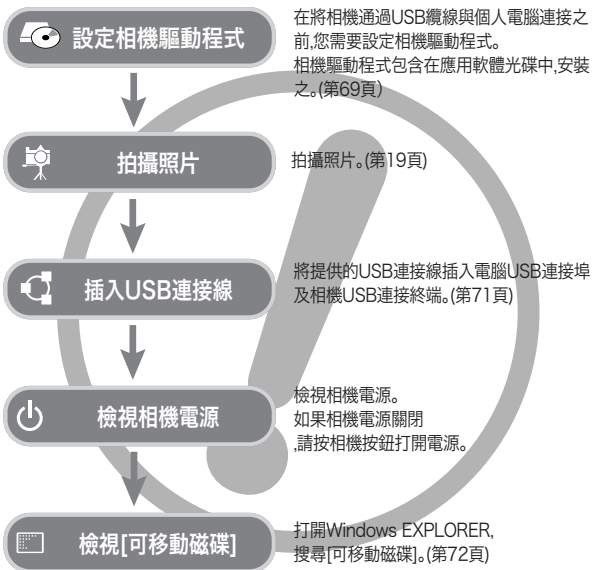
設定相機驅動程式

在將相機通過USB纜線與個人電腦連接之前,您需要設定相機驅動程式。
相機驅動程式包含在應用軟體光碟中,安裝之。(第69頁)

拍攝照片

拍攝照片。(第19頁)

插入USB連接線

將提供的USB連接線插入電腦USB連接埠及相機USB連接終端。(第71頁)

檢視相機電源

檢視相機電源。
如果相機電源關閉
,請按相機按鈕打開電源。

檢視[可移動磁碟]

打開Windows EXPLORER,
搜尋[可移動磁碟]。(第72頁)